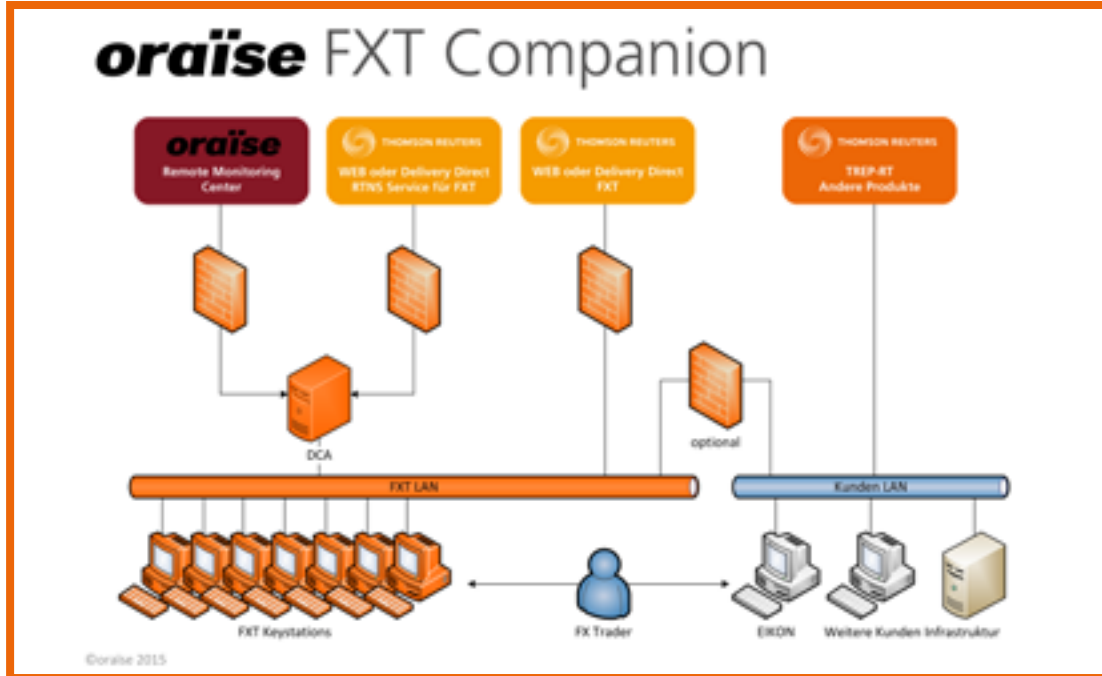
oraïse FXT Companion

oraïse
Remote Monitoring Center

THOMSON REUTERS
WEB oder Delivery Direct RTNS Service für FXT

THOMSON REUTERS
WEB oder Delivery Direct FXT

THOMSON REUTERS
TREP-RT Andere Produkte

DCA

optional

FXT LAN

Kunden LAN

FXT Keystations

FX Trader

EIKON

Weitere Kunden Infrastruktur

©oraïse 2015